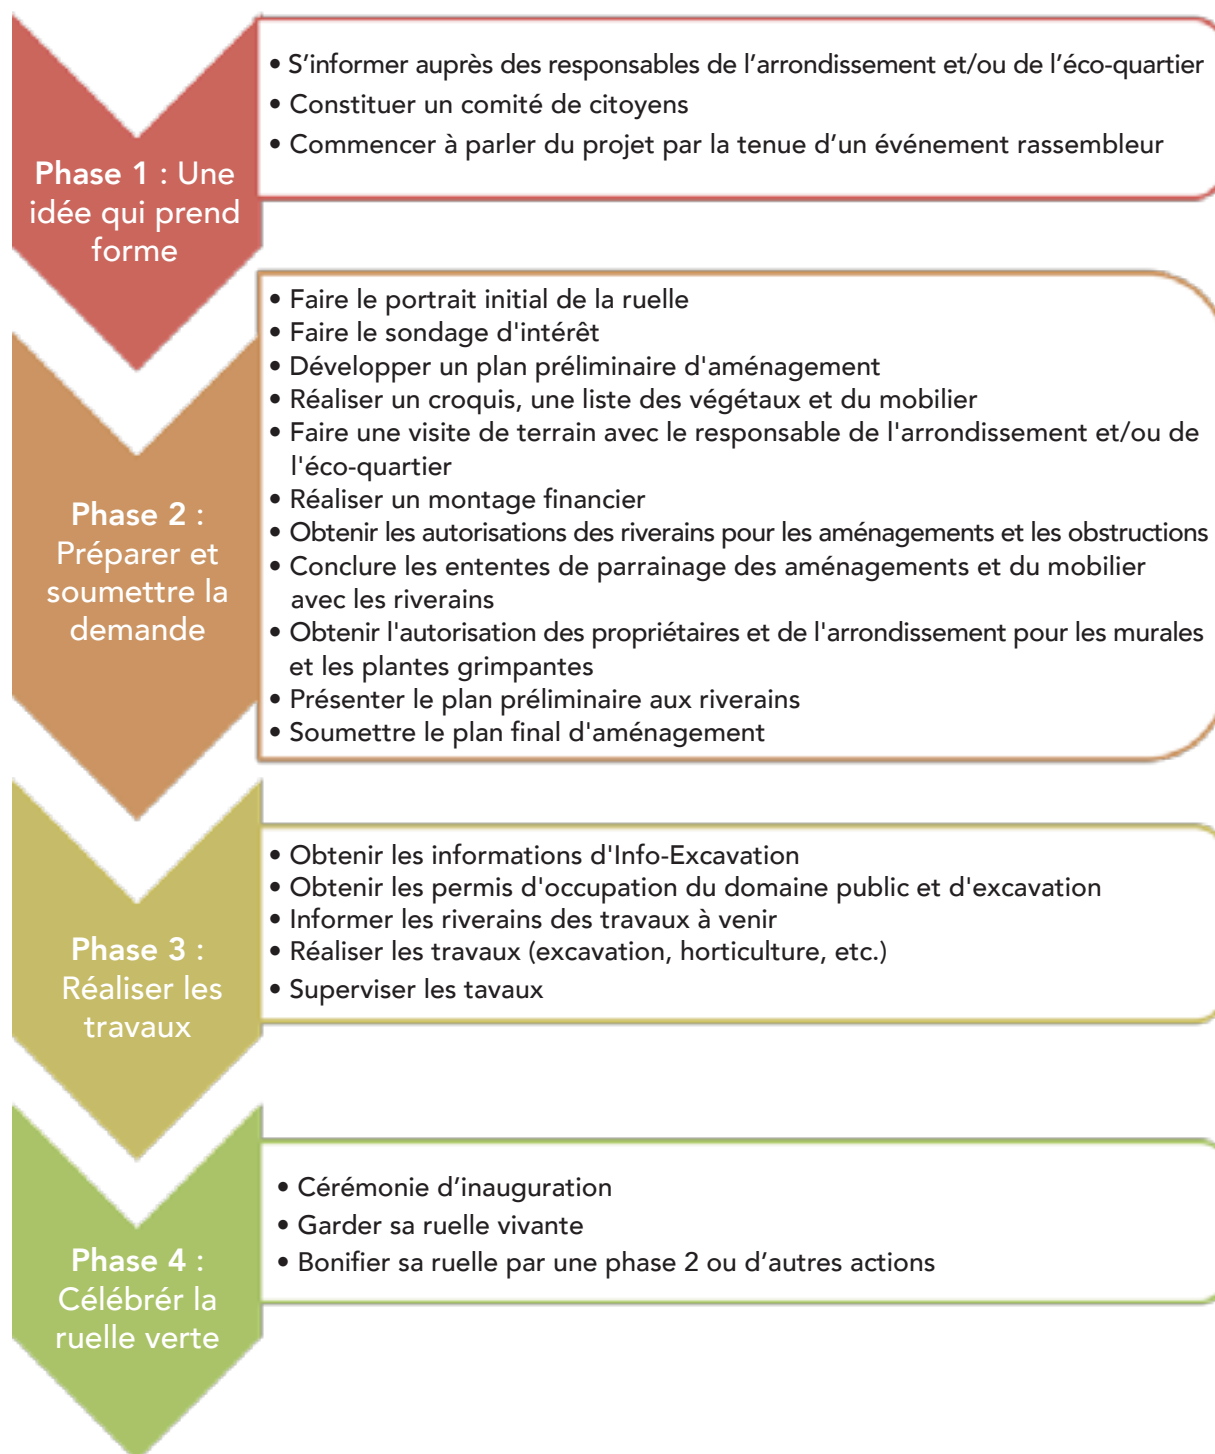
Phase 1 : Une idée qui prend forme

• S’informer auprès des responsables de l’arrondissement et/ou de l’éco-quartier
• Constituer un comité de citoyens
• Commencer à parler du projet par la tenue d’un événement rassembleur

Phase 2 : Préparer et soumettre la demande

• Faire le portrait initial de la ruelle
• Faire le sondage d'intérêt
• Développer un plan préliminaire d'aménagement
• Réaliser un croquis, une liste des végétaux et du mobilier
• Faire une visite de terrain avec le responsable de l'arrondissement et/ou de l'éco-quartier
• Réaliser un montage financier
• Obtenir les autorisations des riverains pour les aménagements et les obstructions
• Conclure les ententes de parrainage des aménagements et du mobilier avec les riverains
• Obtenir l'autorisation des propriétaires et de l'arrondissement pour les murales et les plantes grimpantes
• Présenter le plan préliminaire aux riverains
• Soumettre le plan final d'aménagement

Phase 3 : Réaliser les travaux

• Obtenir les informations d'Info-Excavation
• Obtenir les permis d'occupation du domaine public et d'excavation
• Informer les riverains des travaux à venir
• Réaliser les travaux (excavation, horticulture, etc.)
• Superviser les tavaux

Phase 4 : Célébrer la ruelle verte

• Cérémonie d’inauguration
• Garder sa ruelle vivante
• Bonifier sa ruelle par une phase 2 ou d’autres actions